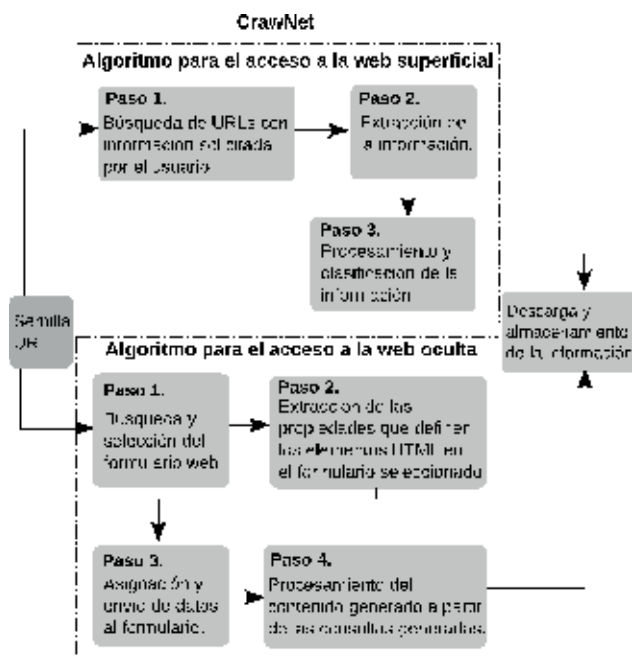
CrawNet

Algoritmo para el acceso a la web superficial

Paso 1.
Búsqueda de URLs con información solicitada por el usuario

Paso 2.
Extracción de la información.

Paso 3.
Procesamiento y clasificación de la información

Semilla URL

Descarga y almacenamiento de la información

Algoritmo para el acceso a la web oculta

Paso 1.
Búsqueda y selección del formulario web

Paso 2.
Extracción de las propiedades que definen los elementos HTML en el formulario seleccionado

Paso 3.
Asignación y envío de datos al formulario.

Paso 4.
Procesamiento del contenido generado a partir de las consultas generadas.